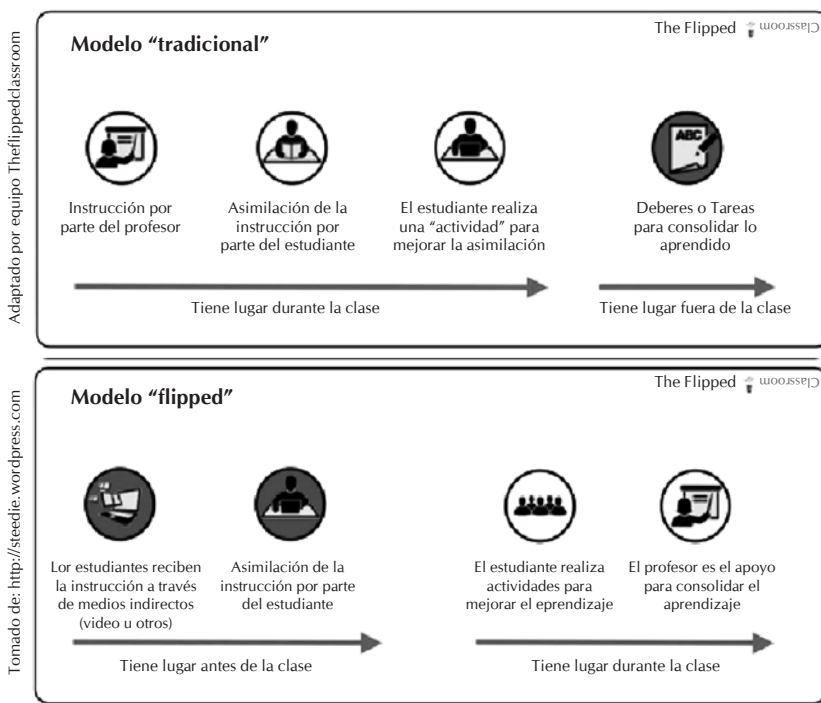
Adaptado por equipo Theflippedclassroom

Modelo "tradicional"

The Flipped Classroom

Instrucción por parte del profesor

Asimilación de la instrucción por parte del estudiante

El estudiante realiza una "actividad" para mejorar la asimilación

Deberes o Tareas para consolidar lo aprendido

Tiene lugar durante la clase

Tiene lugar fuera de la clase

Tomado de: http://steedie.wordpress.com

Modelo "flipped"

The Flipped Classroom

ABC

Lor estudiantes reciben la instrucción a través de medios indirectos (video u otros)

Asimilación de la instrucción por parte del estudiante

El estudiante realiza actividades para mejorar el eprendizaje

El profesor es el apoyo para consolidar el aprendizaje

Tiene lugar antes de la clase

Tiene lugar durante la clase